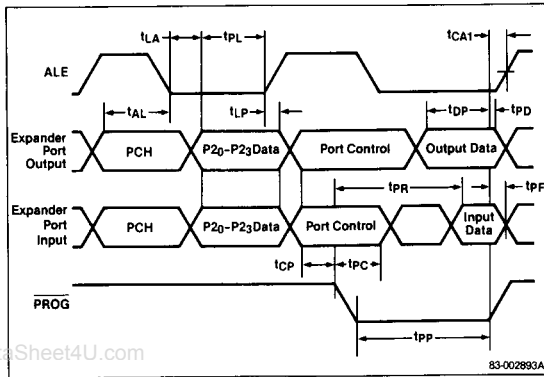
$t_{LA}$
$t_{PL}$
$t_{CA1}$
ALE
$t_{AL}$
$t_{LP}$
$t_{DP}$
$t_{PD}$
Expander Port Output
PCH
$P2_0$-$P2_3$Data
Port Control
Output Data
$t_{PR}$
$t_{PF}$
Expander Port Input
PCH
$P2_0$-$P2_3$Data
Port Control
Input Data
$t_{CP}$
$t_{PC}$
$\overline{PROG}$
$t_{PP}$
aSheet4U.com
83-002893A